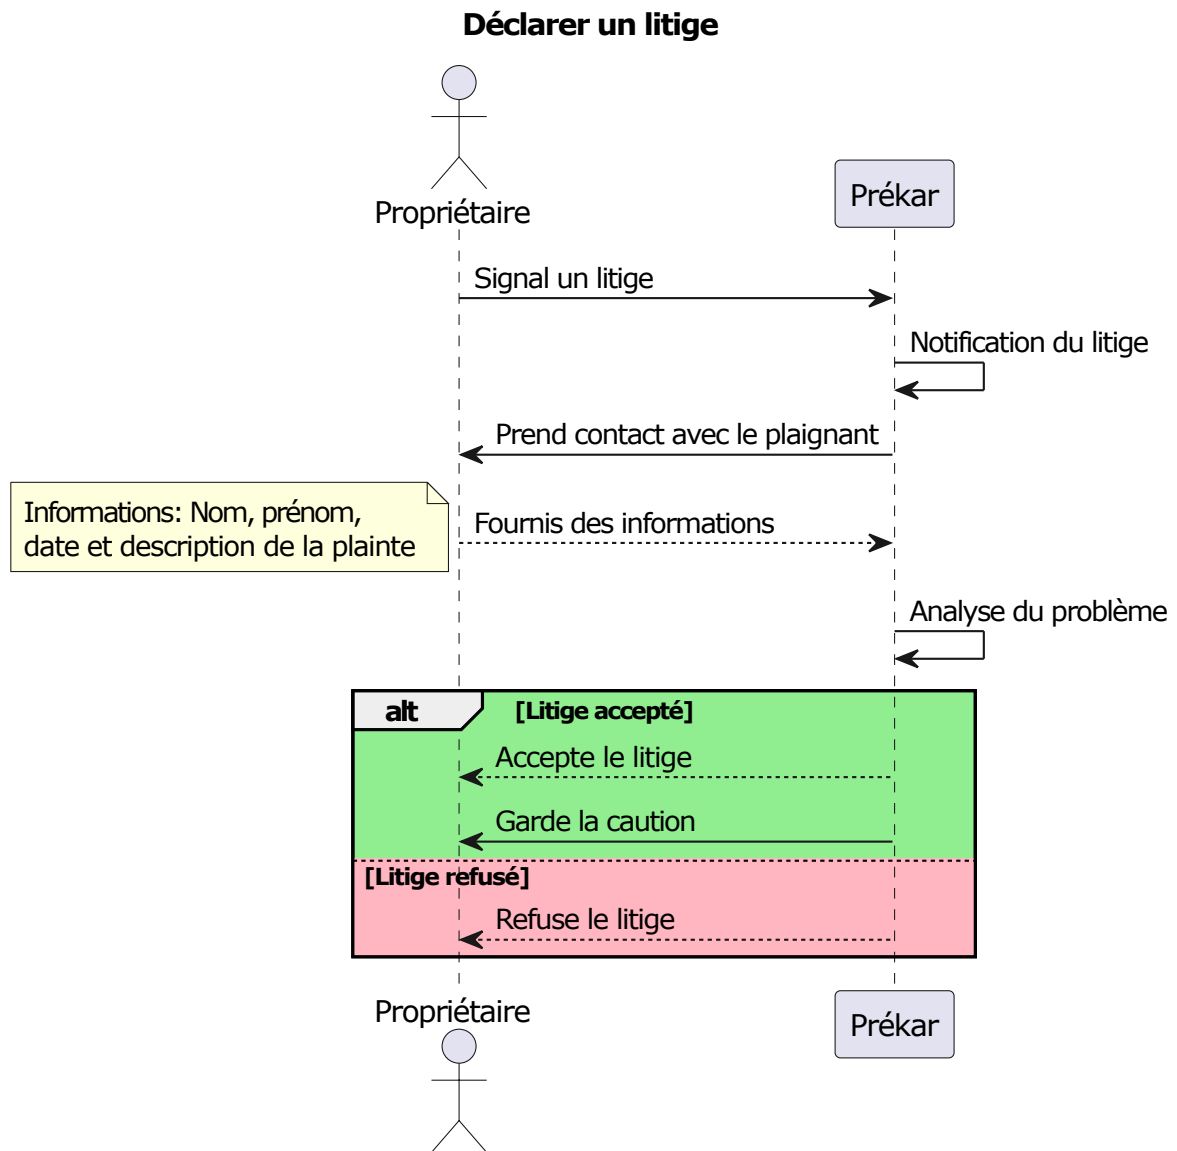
Déclarer un litige

Propriétaire

Prékar

Signal un litige

Notification du litige

Prend contact avec le plaignant

Informations: Nom, prénom, date et description de la plainte

Fournis des informations

Analyse du problème

alt [Litige accepté]

Accepte le litige

Garde la caution

[Litige refusé]

Refuse le litige

Propriétaire

Prékar